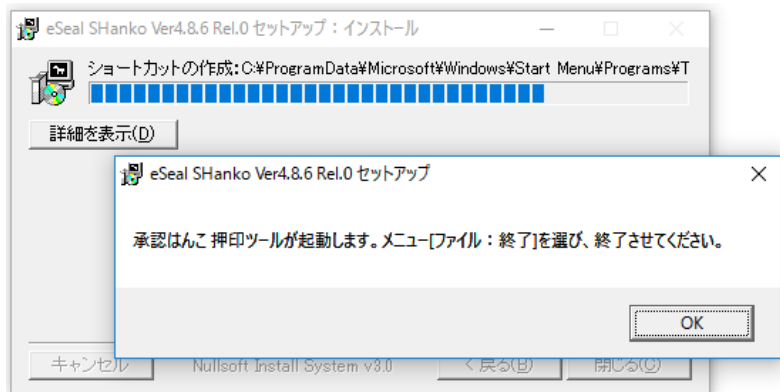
eSeal SHanko Ver4.8.6 Rel.0 セットアップ：インストール

ショートカットの作成:C:¥ProgramData¥Microsoft¥Windows¥Start Menu¥Programs¥T

詳細を表示(D)

eSeal SHanko Ver4.8.6 Rel.0 セットアップ

承認はんこ 押印ツールが起動します。メニュー[ファイル：終了]を選び、終了させてください。

OK

キャンセル

Nullsoft Install System v3.0

< 戻る(B)

閉じる(C)